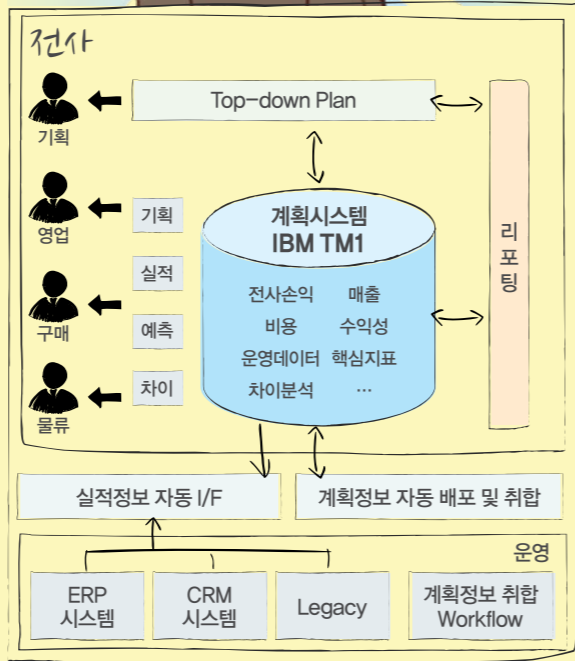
전사

기획

영업

구매

물류

Top-down Plan

기획

실적

예측

차이

계획시스템
IBM TM1

전사손익 매출
비용 수익성
운영데이터 핵심지표
차이분석 …

리
포
팅

실적정보 자동 I/F

계획정보 자동 배포 및 취합

운영

ERP
시스템

CRM
시스템

Legacy

계획정보 취합
Workflow